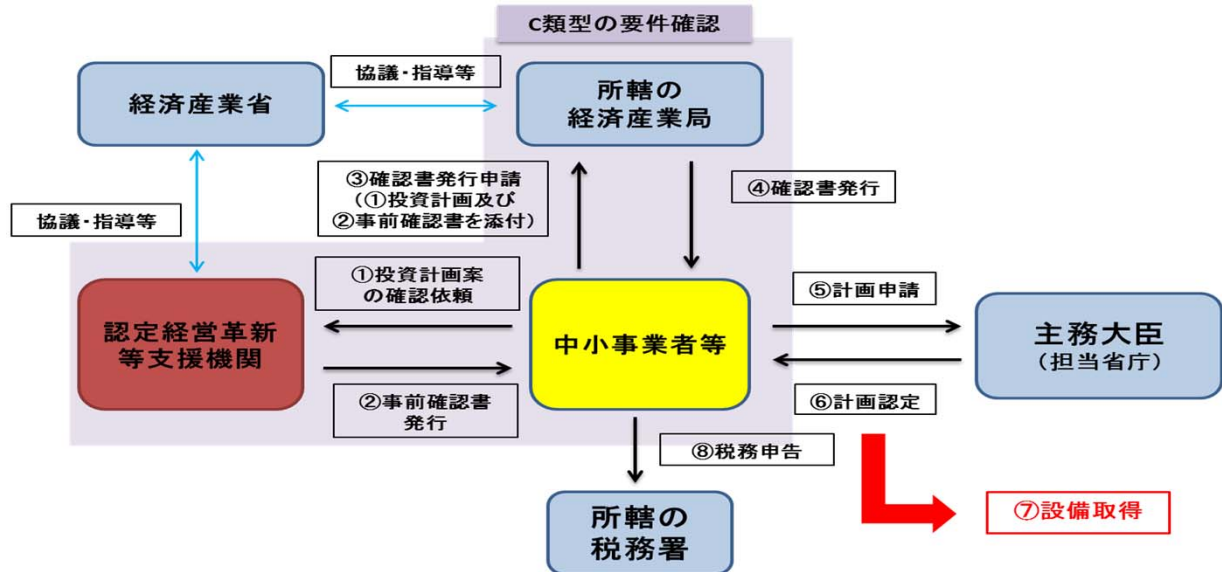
C類型の要件確認

経済産業省

協議・指導等

所轄の
経済産業局

協議・指導等

③確認書発行申請
(①投資計画及び
②事前確認書を添付)

④確認書発行

①投資計画案
の確認依頼

認定経営革新
等支援機関

中小事業者等

⑤計画申請

主務大臣
(担当省庁)

②事前確認書
発行

⑥計画認定

⑧税務申告

所轄の
税務署

⑦設備取得